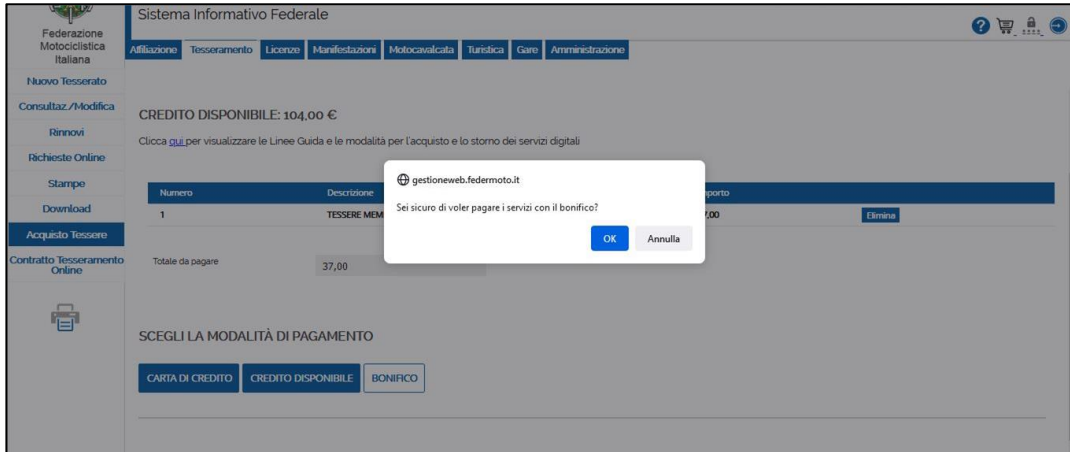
Federazione Motociclistica Italiana

Nuovo Tesserato
Consultaz./Modifica
Rinnovi
Richieste Online
Stampe
Download
Acquisto Tessere
Contratto Tesseramento Online

Sistema Informativo Federale

Affiliazione Tesseramento Licenze Manifestazioni Motocavalcata Turistica Gare Amministrazione

CREDITO DISPONIBILE: 104,00 €

Clicca qui per visualizzare le Linee Guida e le modalità per l'acquisto e lo storno dei servizi digitali

| Numero | Descrizione | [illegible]porto | |
|---|---|---|---|
| 1 | TESSERE MEM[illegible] | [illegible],00 | Elimina |

Totale da pagare 37,00

gestioneweb.federmoto.it

Sei sicuro di voler pagare i servizi con il bonifico?

OK Annulla

SCEGLI LA MODALITÀ DI PAGAMENTO

CARTA DI CREDITO CREDITO DISPONIBILE BONIFICO